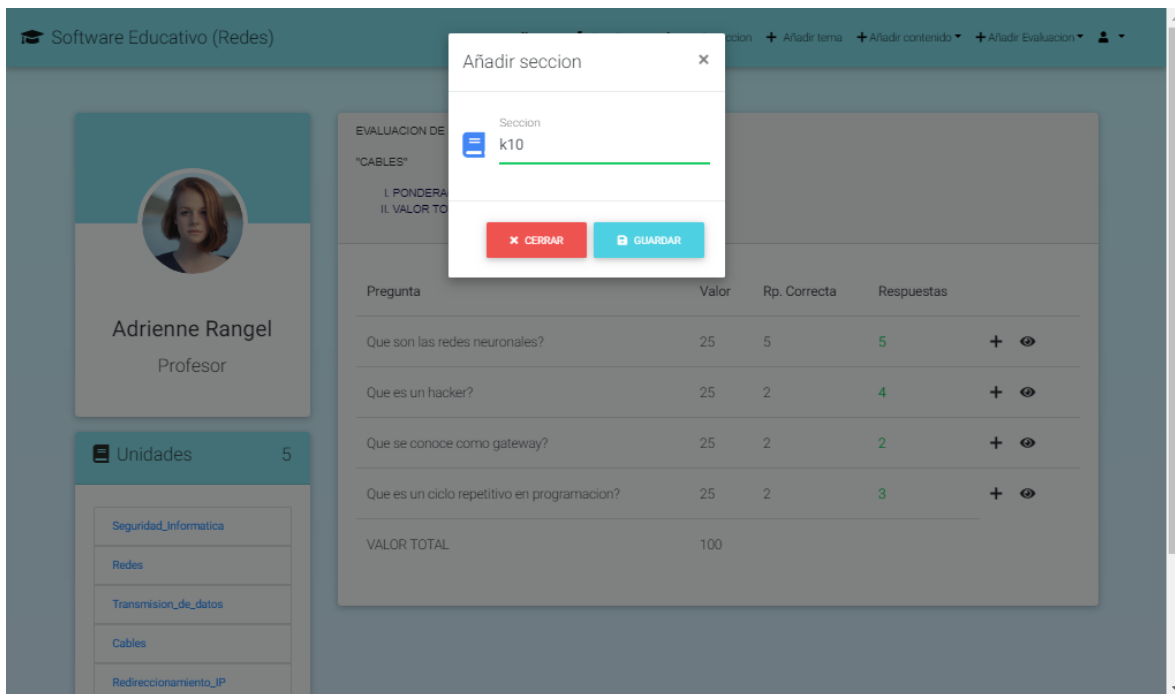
Software Educativo (Redes)

ccion + Añadir tema + Añadir contenido + Añadir Evaluacion

Añadir seccion ×

Seccion
k10

✖ CERRAR   GUARDAR

EVALUACION DE
"CABLES"
I. PONDERA
II. VALOR TO

Adrienne Rangel
Profesor

Unidades 5

Seguridad_Informatica
Redes
Transmision_de_datos
Cables
Redireccionamiento_IP

| Pregunta | Valor | Rp. Correcta | Respuestas | |
|---|---|---|---|---|
| Que son las redes neuronales? | 25 | 5 | 5 | + |
| Que es un hacker? | 25 | 2 | 4 | + |
| Que se conoce como gateway? | 25 | 2 | 2 | + |
| Que es un ciclo repetitivo en programacion? | 25 | 2 | 3 | + |
| VALOR TOTAL | 100 | | | |